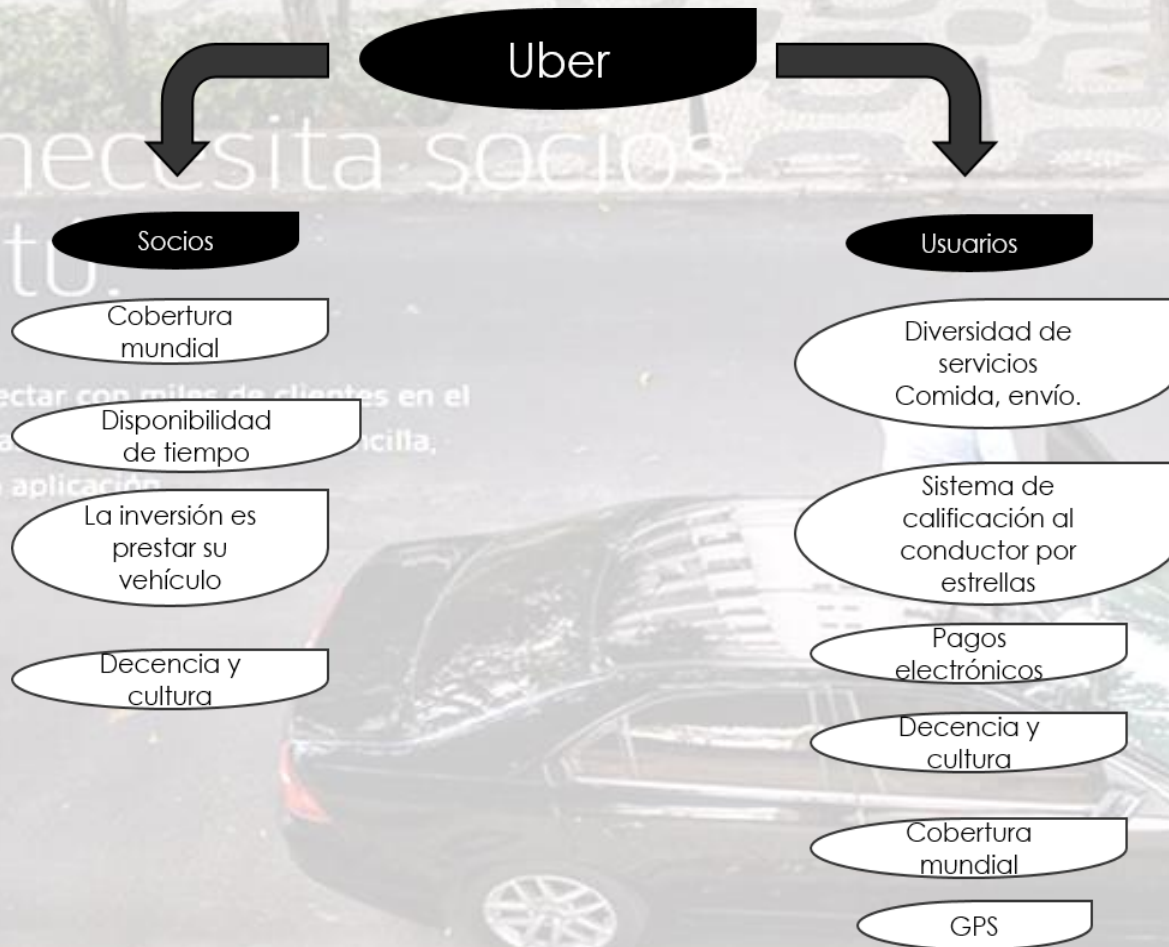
Uber

necesita socios

tú.

ectar con miles de clientes en el

a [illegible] ncilla,

aplicación

Socios

Cobertura mundial

Disponibilidad de tiempo

La inversión es prestar su vehículo

Decencia y cultura

Usuarios

Diversidad de servicios Comida, envío.

Sistema de calificación al conductor por estrellas

Pagos electrónicos

Decencia y cultura

Cobertura mundial

GPS